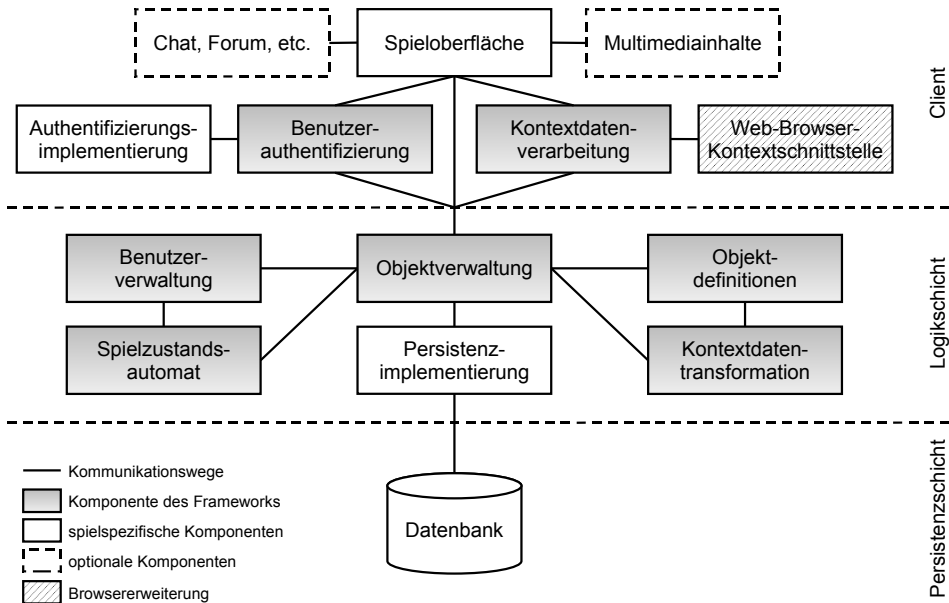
Chat, Forum, etc.

Spieloberfläche

Multimediainhalte

Client

Authentifizierungsimplementierung

Benutzerauthentifizierung

Kontextdatenverarbeitung

Web-Browser-Kontextschnittstelle

Benutzerverwaltung

Objektverwaltung

Objektdefinitionen

Logikschicht

Spielzustandsautomat

Persistenzimplementierung

Kontextdatentransformation

Kommunikationswege

Komponente des Frameworks

spielspezifische Komponenten

optionale Komponenten

Browsererweiterung

Datenbank

Persistenzschicht